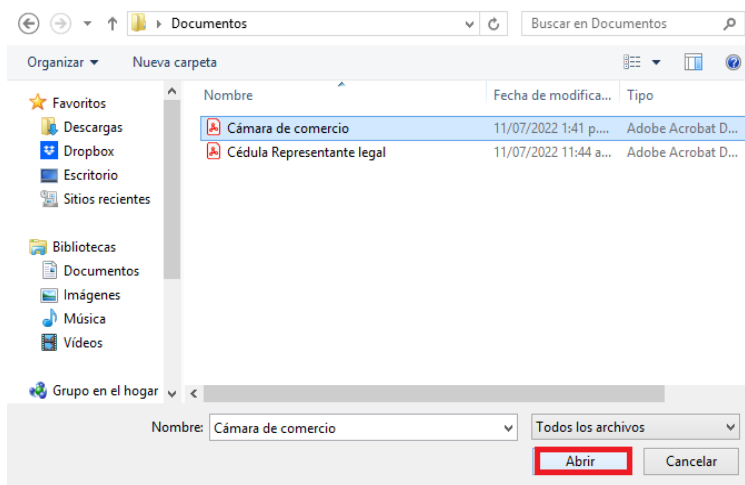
Documentos

Buscar en Documentos

Organizar ▾ Nueva carpeta

Favoritos
Descargas
Dropbox
Escritorio
Sitios recientes

Bibliotecas
Documentos
Imágenes
Música
Vídeos

Grupo en el hogar

| Nombre | Fecha de modifica... | Tipo |
|---|---|---|
| Cámara de comercio | 11/07/2022 1:41 p.... | Adobe Acrobat D... |
| Cédula Representante legal | 11/07/2022 11:44 a... | Adobe Acrobat D... |

Nombre: Cámara de comercio

Todos los archivos

Abrir

Cancelar